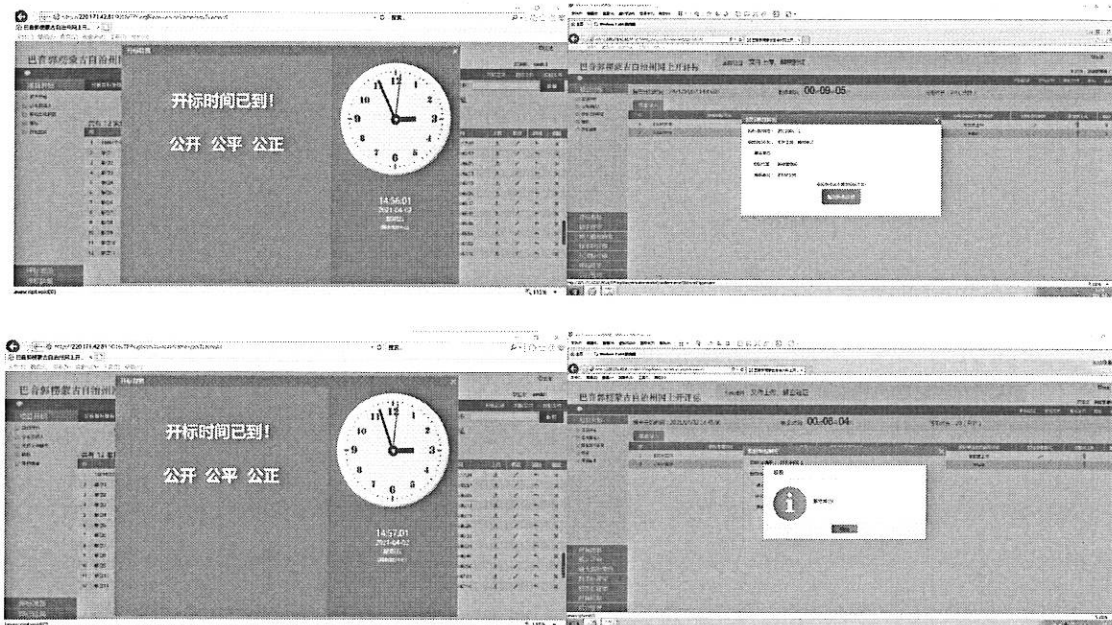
开标时间已到!

公开 公平 公正

14:56:01
2021-04-12

巴音郭楞蒙古自治州网上开标

00:08:05

巴音郭楞蒙古自治州

开标时间已到!

公开 公平 公正

14:57:01
2021-04-12

巴音郭楞蒙古自治州网上开标

00:08:04

确定